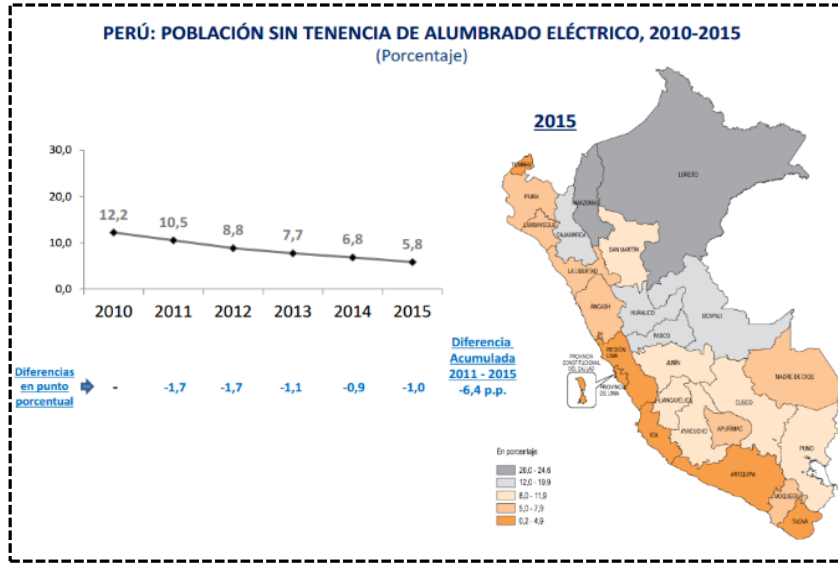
PERÚ: POBLACIÓN SIN TENENCIA DE ALUMBRADO ELÉCTRICO, 2010-2015
(Porcentaje)

2015

30,0
20,0
10,0
0,0

12,2
10,5
8,8
7,7
6,8
5,8

2010 2011 2012 2013 2014 2015

Diferencias en punto porcentual

| - | -1,7 | -1,7 | -1,1 | -0,9 | -1,0 |
|---|---|---|---|---|---|

Diferencia Acumulada 2011 - 2015
-6,4 p.p.

TUMBES
PIURA
LAMBAYEQUE
AMAZONAS
CAJAMARCA
LORETO
SAN MARTÍN
LA LIBERTAD
ÁNCASH
HUÁNUCO
UCAYALI
PASCO
REGIÓN LIMA
PROVINCIA CONSTITUCIONAL DEL CALLAO
PROVINCIA DE LIMA
JUNÍN
MADRE DE DIOS
HUANCAVELICA
CUSCO
ICA
AYACUCHO
APURÍMAC
PUNO
AREQUIPA
MOQUEGUA
TACNA

En porcentaje
20,0 - 24,6
12,0 - 19,9
8,0 - 11,9
5,0 - 7,9
0,2 - 4,9